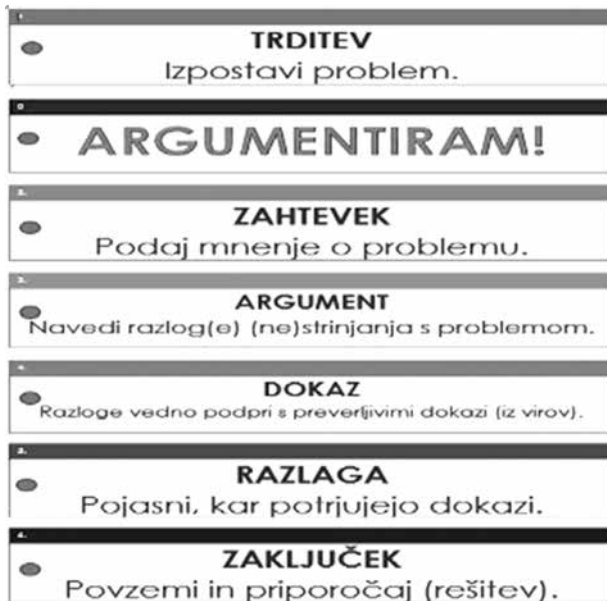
TRDITEV
Izpostavi problem.

ARGUMENTIRAM!

ZAHTEVEK
Podaj mnenje o problemu.

ARGUMENT
Navedi razlog(e) (ne)strinjanja s problemom.

DOKAZ
Razloge vedno podpri s preverljivimi dokazi (iz virov).

RAZLAGA
Pojasni, kar potrjujejo dokazi.

ZAKLJUČEK
Povzemi in priporočaj (rešitev).